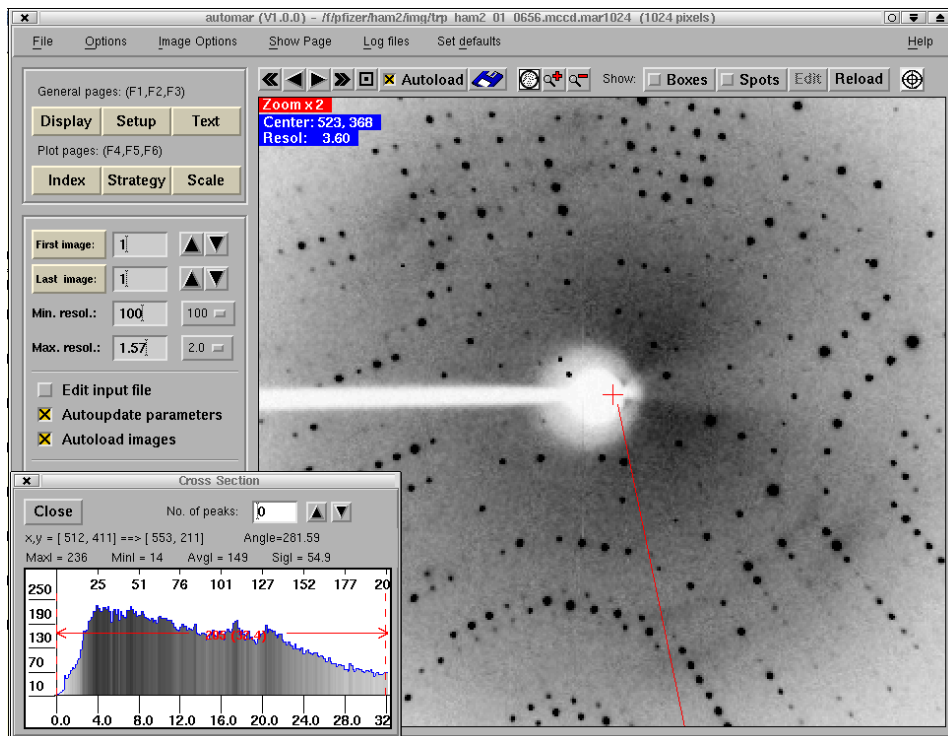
automar (V1.0.0) - /f/pfizer/ham2/img/trp_ham2_01_0656.mccd.mar1024 (1024 pixels)

File Options Image Options Show Page Log files Set defaults Help

General pages: (F1,F2,F3)
Display Setup Text
Plot pages: (F4,F5,F6)
Index Strategy Scale

First image: 1
Last image: 1
Min. resol.: 100 100
Max. resol.: 1.57 2.0

Edit input file
Autoupdate parameters
Autoload images

Autoload Show: Boxes Spots Edit Reload

Zoom x 2
Center: 523, 368
Resol: 3.60

Cross Section
Close No. of peaks: 0
x,y = [ 512, 411] ==> [ 553, 211] Angle=281.59
MaxI = 236 MinI = 14 AvgI = 149 SigI = 54.9

25 51 76 101 127 152 177 20
250
190
130
70
10
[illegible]
0.0 4.0 8.0 12.0 16.0 20.0 24.0 28.0 32